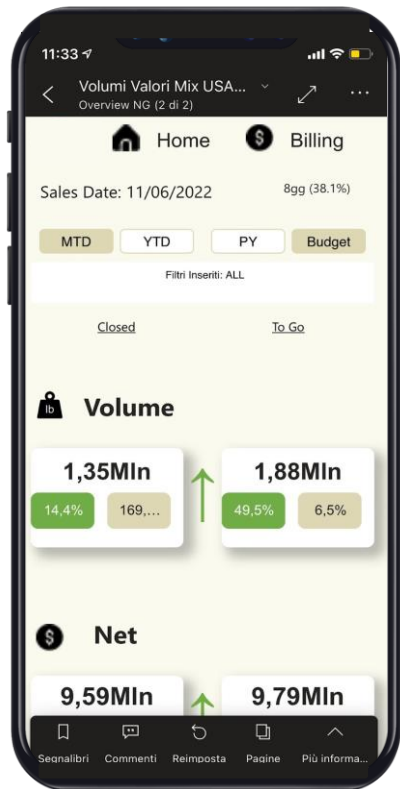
11:33

Volumi Valori Mix USA...
Overview NG (2 di 2)

Home

Billing

Sales Date: 11/06/2022

8gg (38.1%)

MTD

YTD

PY

Budget

Filtri Inseriti: ALL

Closed

To Go

lb

Volume

1,35Mln

14,4%

169,...

1,88Mln

49,5%

6,5%

Net

9,59Mln

9,79Mln

Segnalibri

Commenti

Reimposta

Pagine

Più informa...